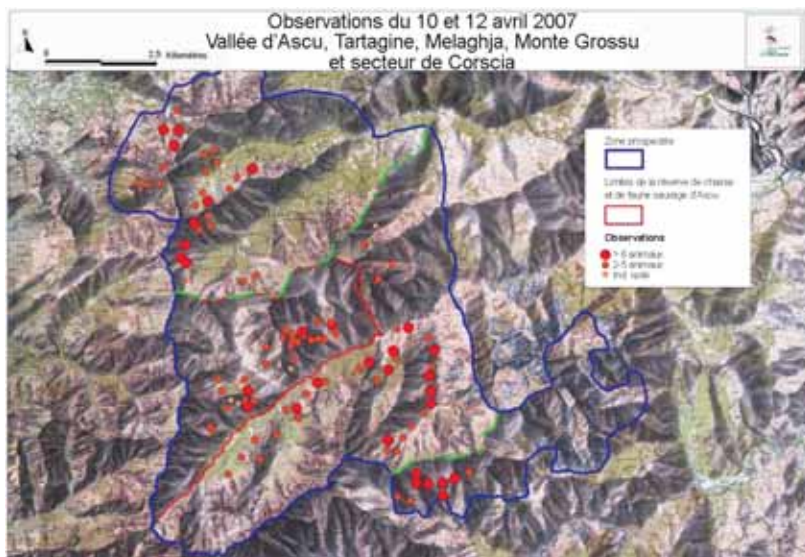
Observations du 10 et 12 avril 2007
Vallée d'Ascu, Tartagine, Melaghja, Monte Grossu
et secteur de Corscia

N
0 2.5 Kilomètres

Zone prospectée

Limites de la réserve de chasse et de faune sauvage d'Ascu

Observations
> 5 animaux
2-5 animaux
Ind. isolé